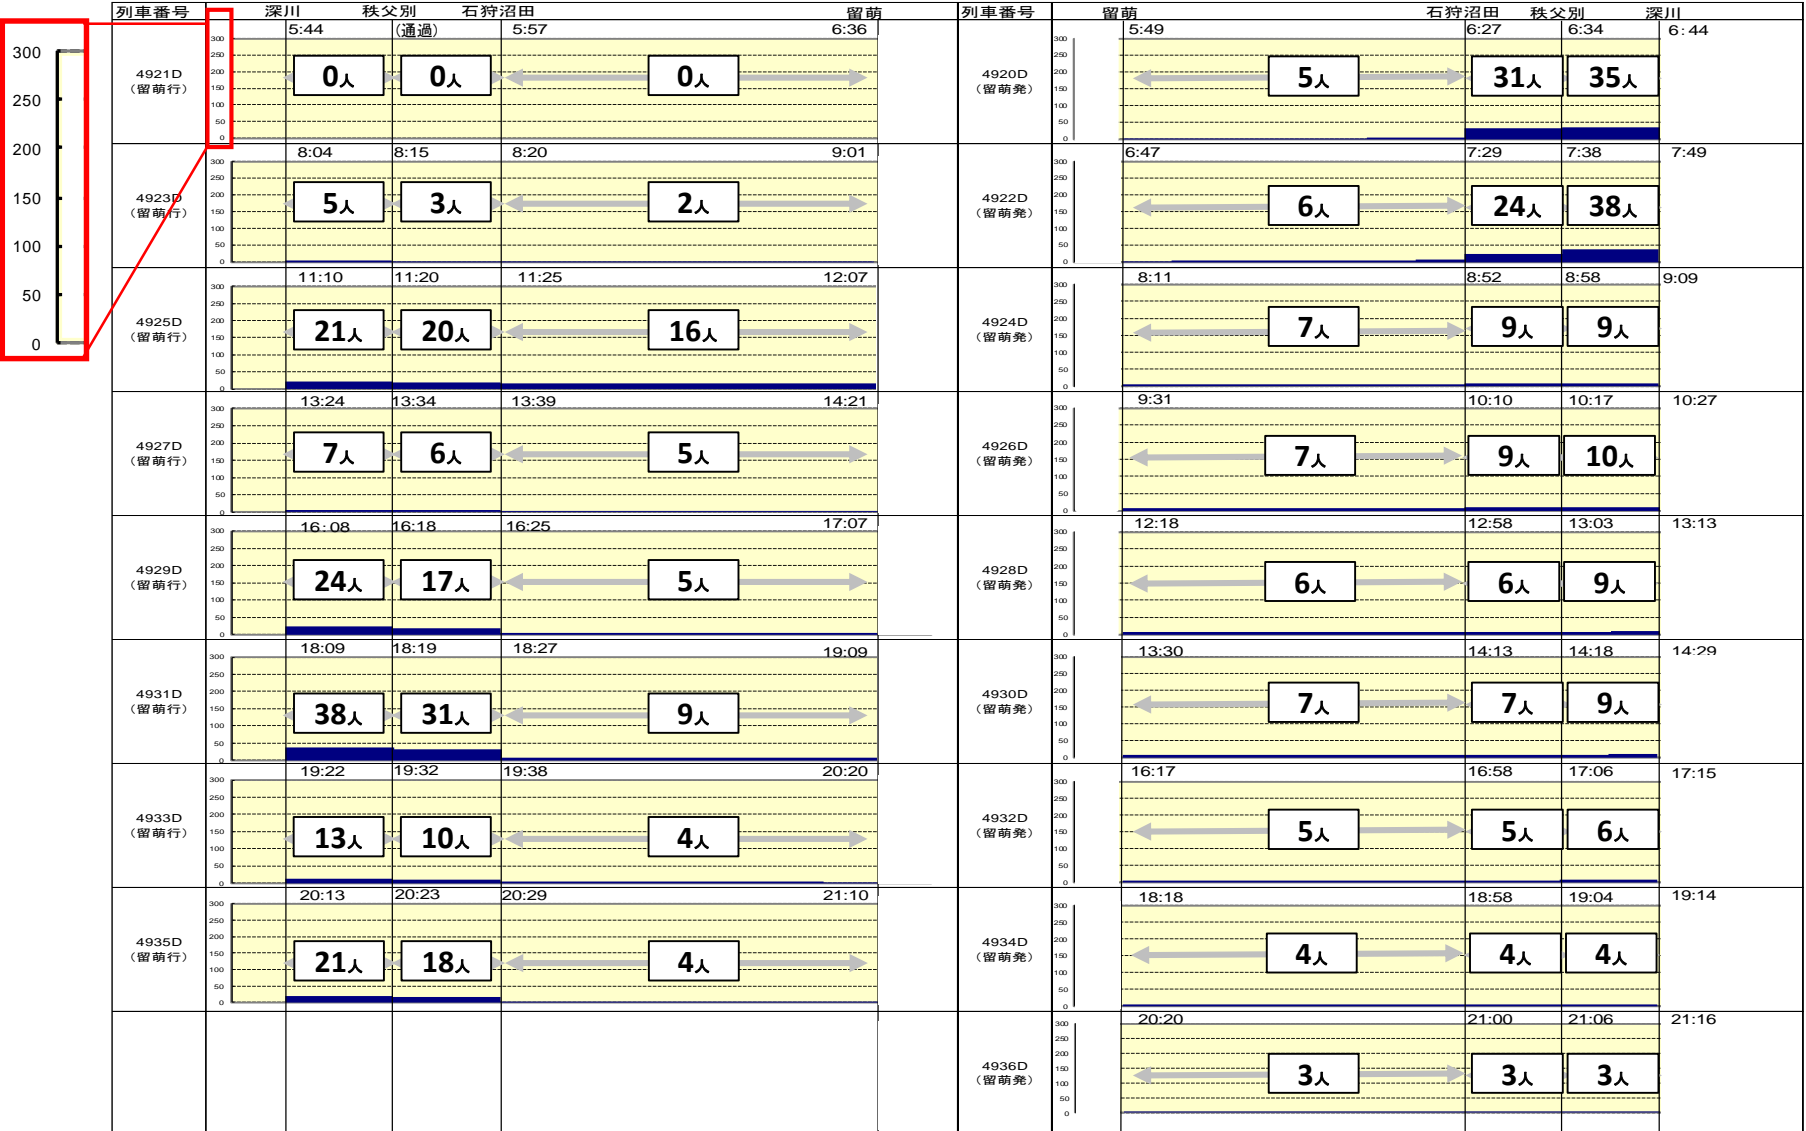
300
250
200
150
100
50
0

| 列車番号 | 深川 | 秩父別 | 石狩沼田 | 留萌 |
|---|---|---|---|---|
| 4921D（留萌行） | 5:44 0人 | (通過) 0人 | 5:57 0人 | 6:36 |
| 4923D（留萌行） | 8:04 5人 | 8:15 3人 | 8:20 2人 | 9:01 |
| 4925D（留萌行） | 11:10 21人 | 11:20 20人 | 11:25 16人 | 12:07 |
| 4927D（留萌行） | 13:24 7人 | 13:34 6人 | 13:39 5人 | 14:21 |
| 4929D（留萌行） | 16:08 24人 | 16:18 17人 | 16:25 5人 | 17:07 |
| 4931D（留萌行） | 18:09 38人 | 18:19 31人 | 18:27 9人 | 19:09 |
| 4933D（留萌行） | 19:22 13人 | 19:32 10人 | 19:38 4人 | 20:20 |
| 4935D（留萌行） | 20:13 21人 | 20:23 18人 | 20:29 4人 | 21:10 |

| 列車番号 | 留萌 | 石狩沼田 | 秩父別 | 深川 |
|---|---|---|---|---|
| 4920D（留萌発） | 5:49 5人 | 6:27 31人 | 6:34 35人 | 6:44 |
| 4922D（留萌発） | 6:47 6人 | 7:29 24人 | 7:38 38人 | 7:49 |
| 4924D（留萌発） | 8:11 7人 | 8:52 9人 | 8:58 9人 | 9:09 |
| 4926D（留萌発） | 9:31 7人 | 10:10 9人 | 10:17 10人 | 10:27 |
| 4928D（留萌発） | 12:18 6人 | 12:58 6人 | 13:03 9人 | 13:13 |
| 4930D（留萌発） | 13:30 7人 | 14:13 7人 | 14:18 9人 | 14:29 |
| 4932D（留萌発） | 16:17 5人 | 16:58 5人 | 17:06 6人 | 17:15 |
| 4934D（留萌発） | 18:18 4人 | 18:58 4人 | 19:04 4人 | 19:14 |
| 4936D（留萌発） | 20:20 3人 | 21:00 3人 | 21:06 3人 | 21:16 |